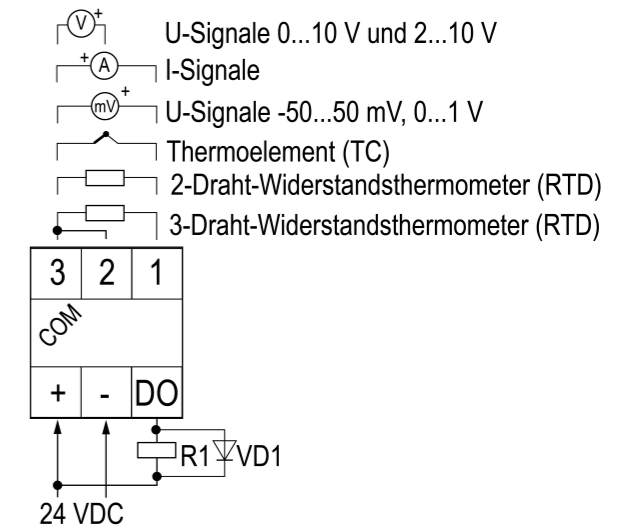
V +
U-Signale 0...10 V und 2...10 V
+ A
I-Signale
mV +
U-Signale -50...50 mV, 0...1 V
Thermoelement (TC)
2-Draht-Widerstandsthermometer (RTD)
3-Draht-Widerstandsthermometer (RTD)

| 3 | 2 | 1 |
|---|---|---|

COM

| + | - | DO |
|---|---|---|

R1 VD1

24 VDC